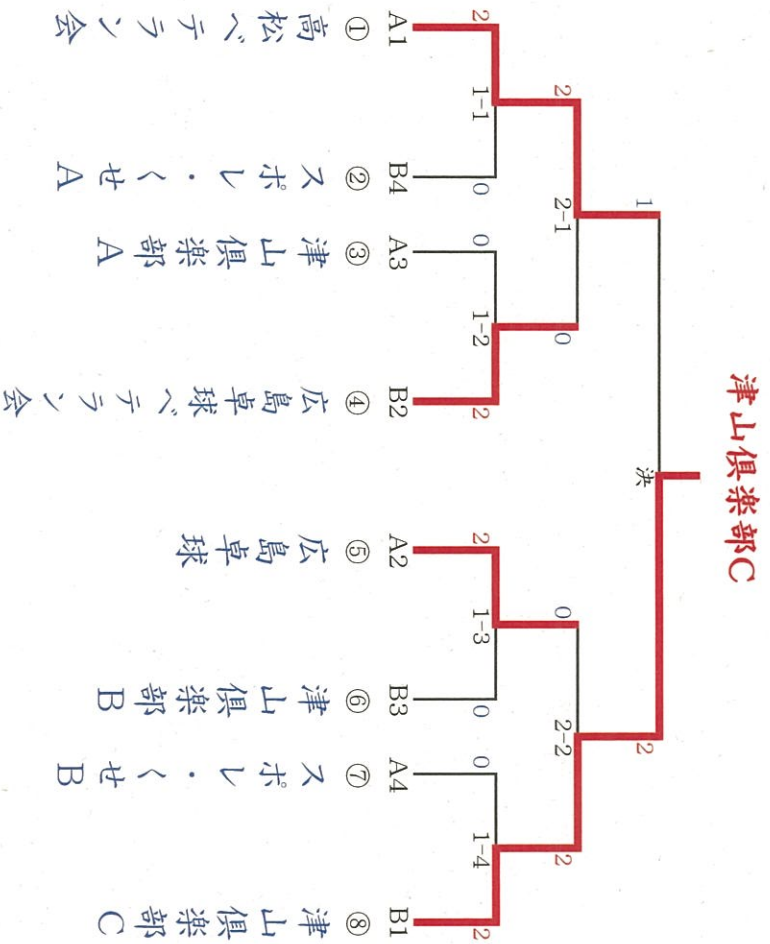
津山倶楽部C

決

1-1
1-2
1-3
1-4
2-1
2-2

① A1 高松ベテラン会
② B4 スポレ・くせA
③ A3 津山倶楽部A
④ B2 広島卓球ベテラン会
⑤ A2 広島卓球
⑥ B3 津山倶楽部B
⑦ A4 スポレ・くせB
⑧ B1 津山倶楽部C

2 2 0 0 2 0 2 1 2 0 0 2 0 2 2 2